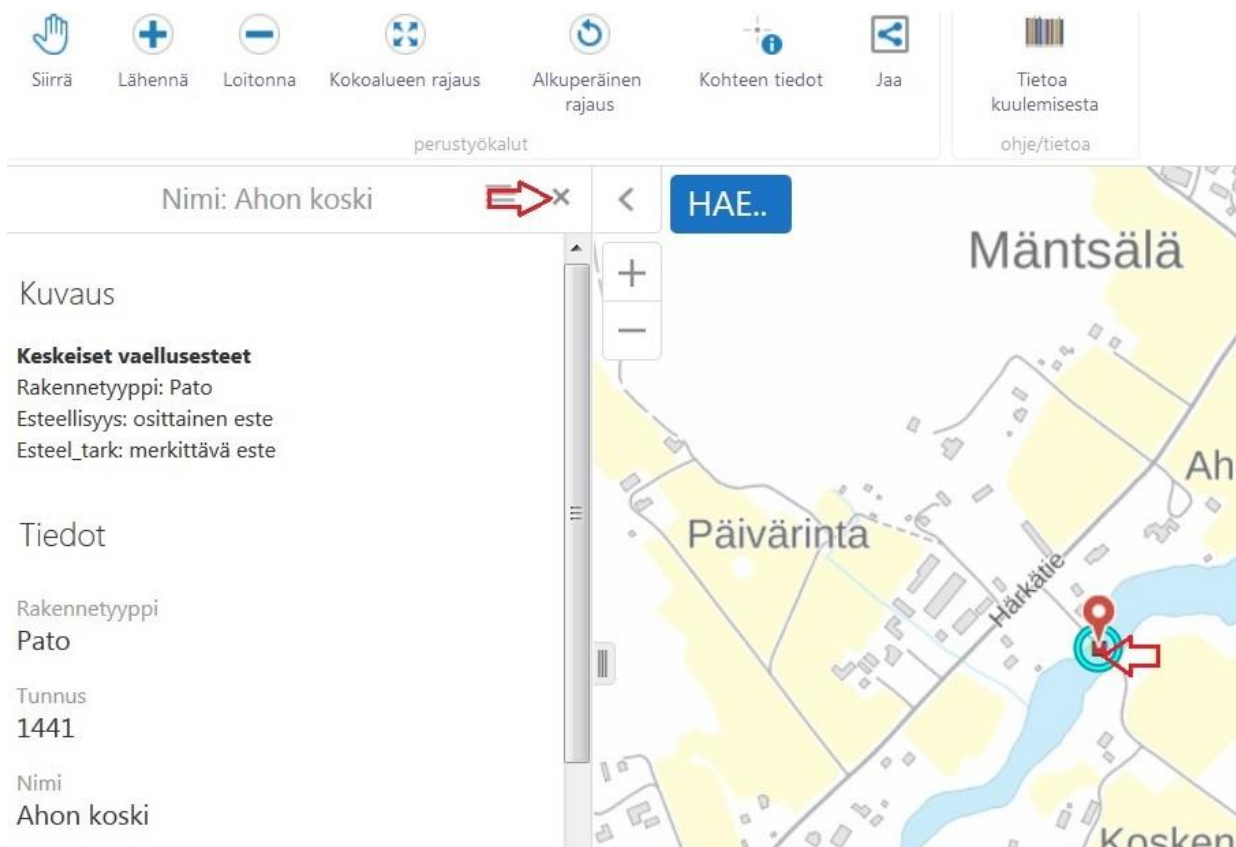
Siirrä Lähennä Loitonna Kokoalueen rajaus Alkuperäinen rajaus Kohteen tiedot Jaa

perustyökalut

Tietoa kuulemisesta

ohje/tietoa

Nimi: Ahon koski

×

<

HAE..

+

−

Mäntsälä

Ah

Päivärinta

Härkätie

Kosken

Kuvaus

**Keskeiset vaellusesteet**
Rakennetyyppi: Pato
Esteellisyys: osittainen este
Esteel_tark: merkittävä este

Tiedot

Rakennetyyppi
Pato

Tunnus
1441

Nimi
Ahon koski